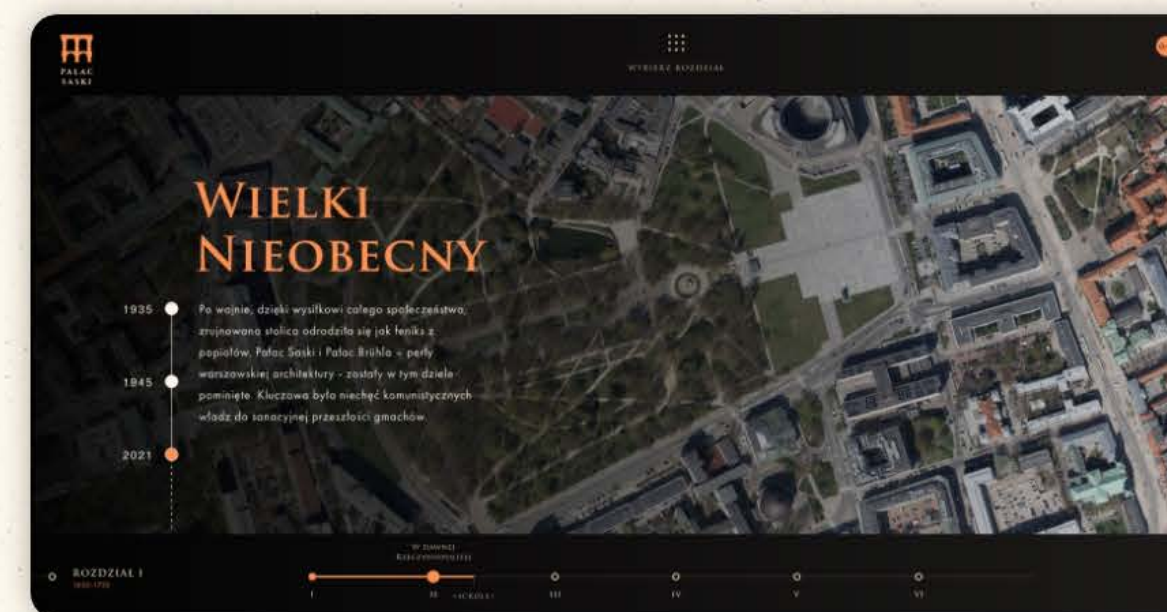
PAŁAC SASKI

WYBIERZ ROZDZIAŁ

WIELKI NIEOBECNY

1935

1945

2021

Po wojnie, dzięki wysiłkowi całego społeczeństwa, zrujnowana stolica odrodziła się jak feniks z popiołów. Pałac Saski i Pałac Brühla – perły warszawskiej architektury – zostały w tym dziele pominięte. Kluczowa była niechęć komunistycznych władz do sanacyjnej przeszłości gmachów.

ROZDZIAŁ I
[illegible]

W ZAWIERUSZE
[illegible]

I

II

< SCROLL >

III

IV

V

VI